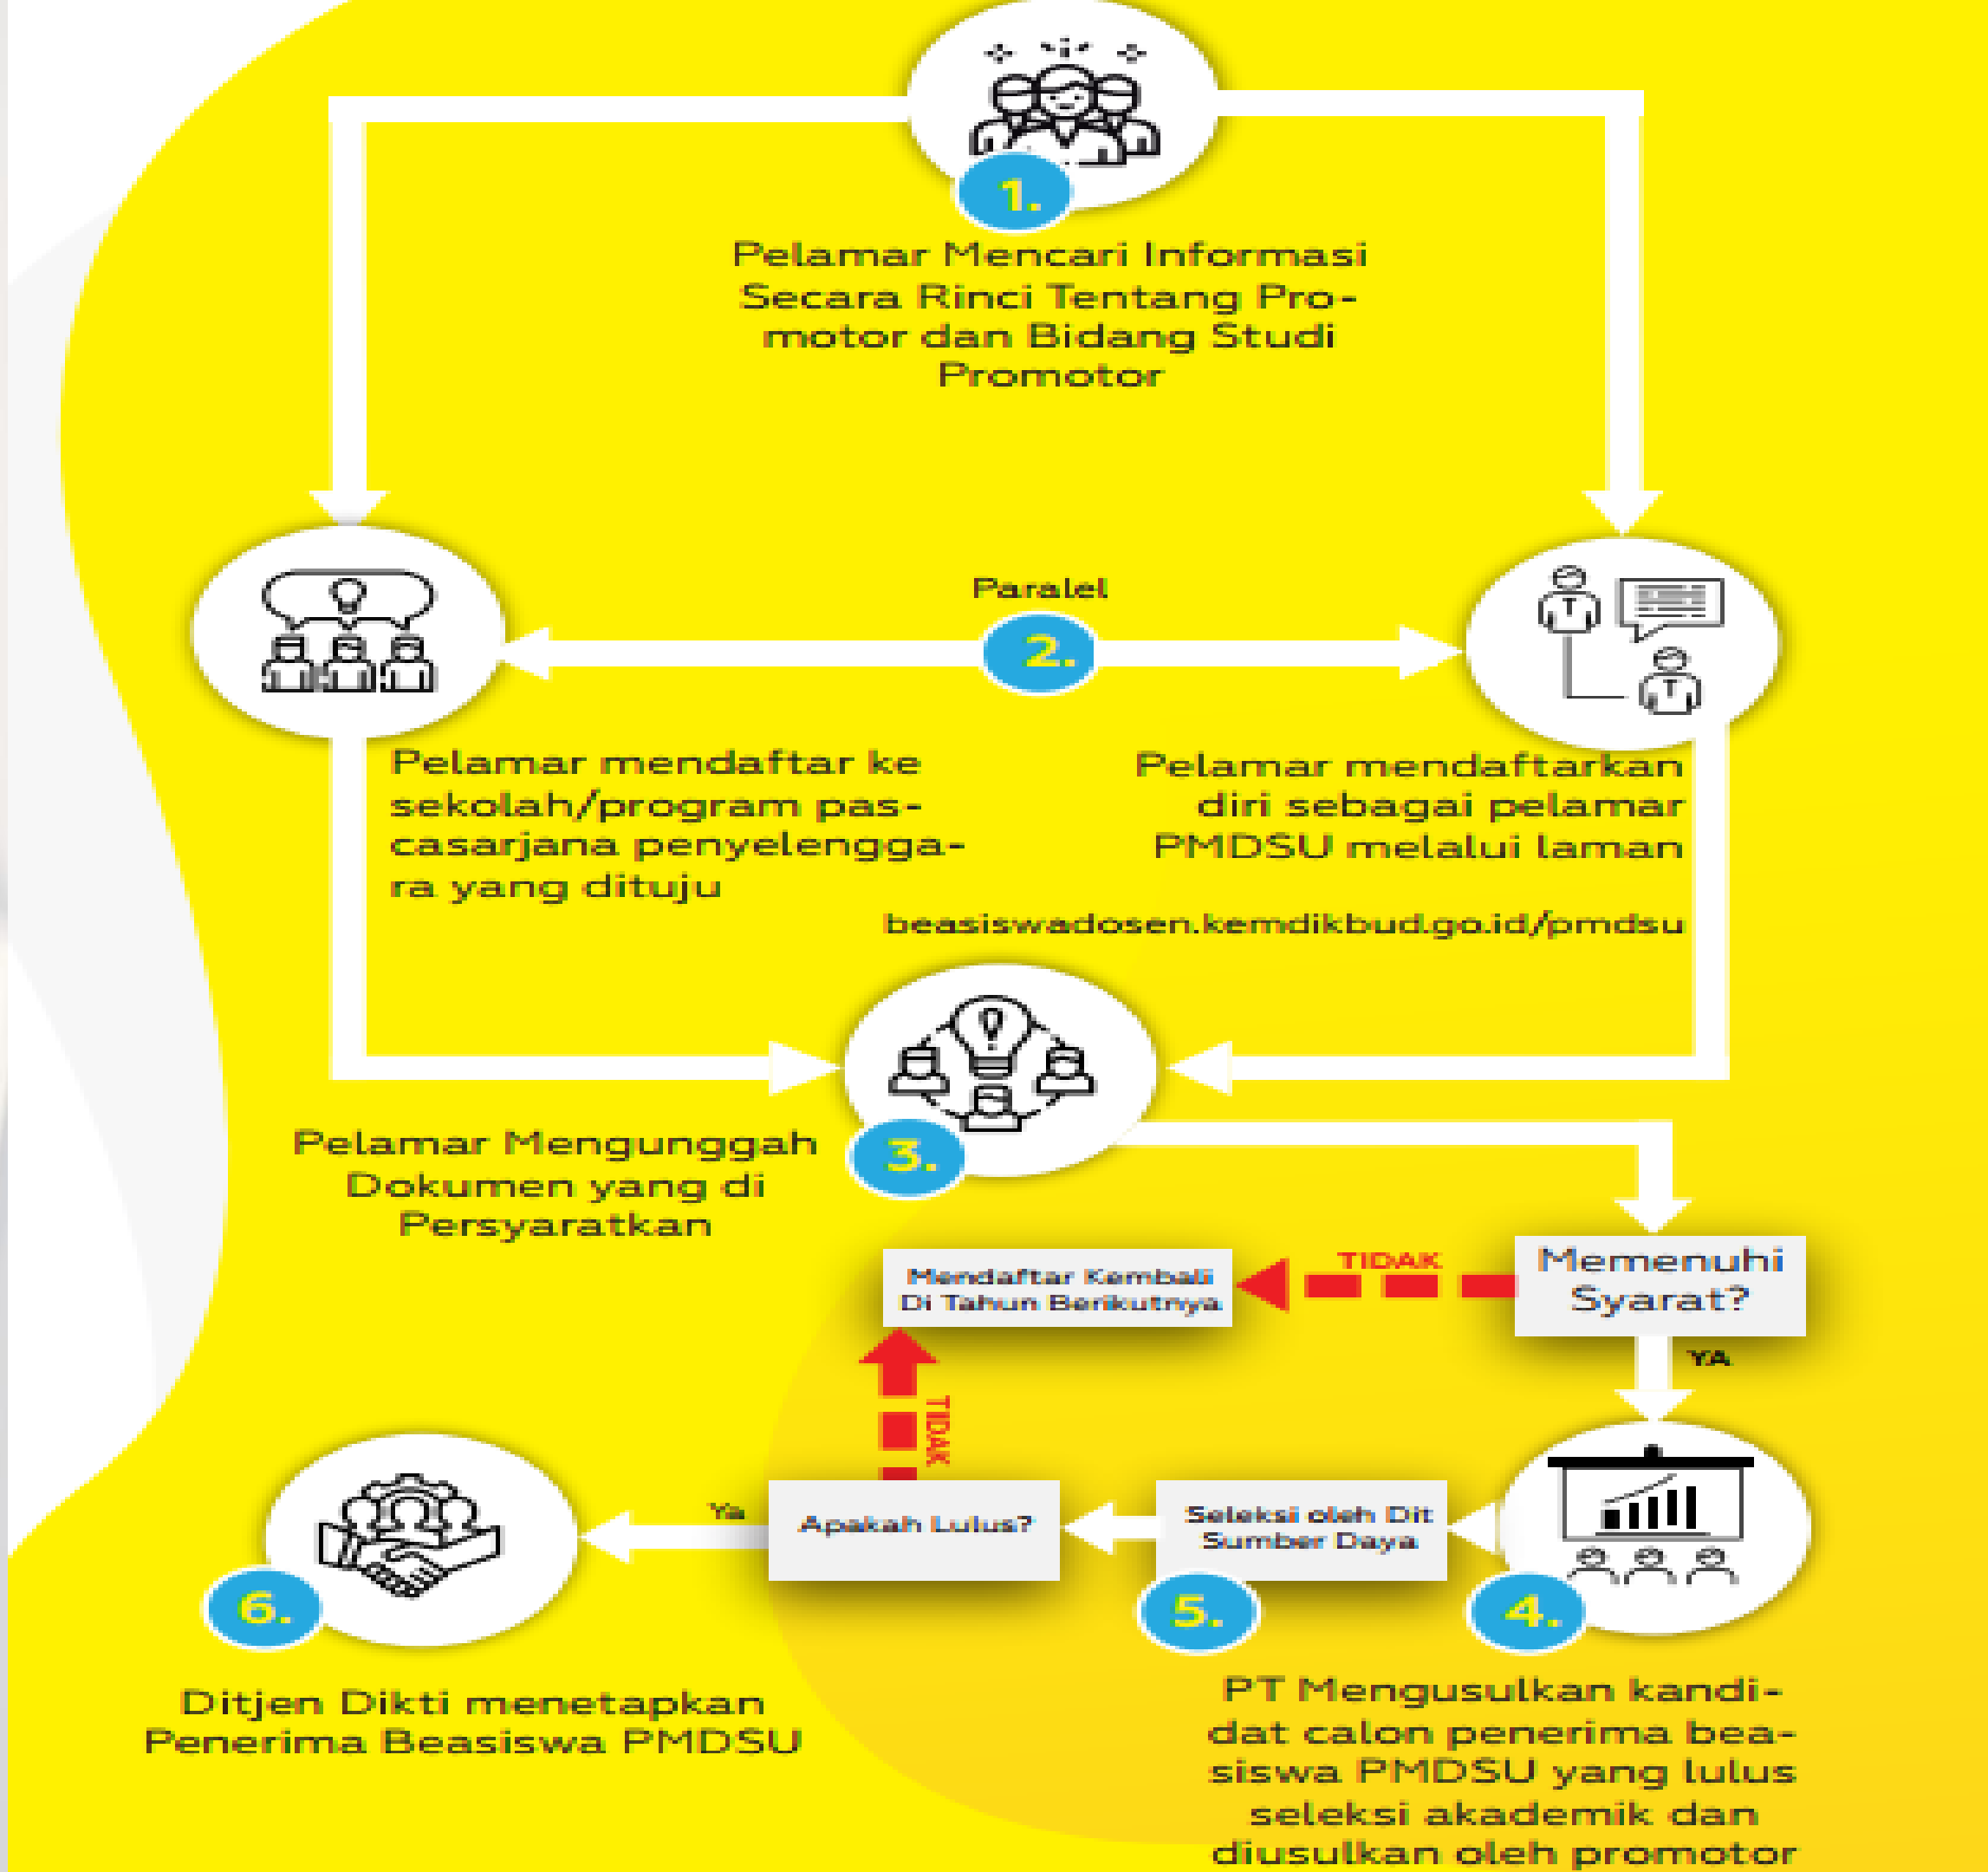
1.

Pelamar Mencari Informasi Secara Rinci Tentang Promotor dan Bidang Studi Promotor

Paralel

2.

Pelamar mendaftar ke sekolah/program pascasarjana penyelenggara yang dituju

Pelamar mendaftarkan diri sebagai pelamar PMDSU melalui laman beasiswadosen.kemdikbud.go.id/pmdsu

3.

Pelamar Mengunggah Dokumen yang di Persyaratkan

Memenuhi Syarat?

TIDAK

Mendaftar Kembali Di Tahun Berikutnya

YA

TIDAK

4.

Seleksi oleh Dit Sumber Daya

5.

Apakah Lulus?

Ya

6.

Ditjen Dikti menetapkan Penerima Beasiswa PMDSU

PT Mengusulkan kandidat calon penerima beasiswa PMDSU yang lulus seleksi akademik dan diusulkan oleh promotor